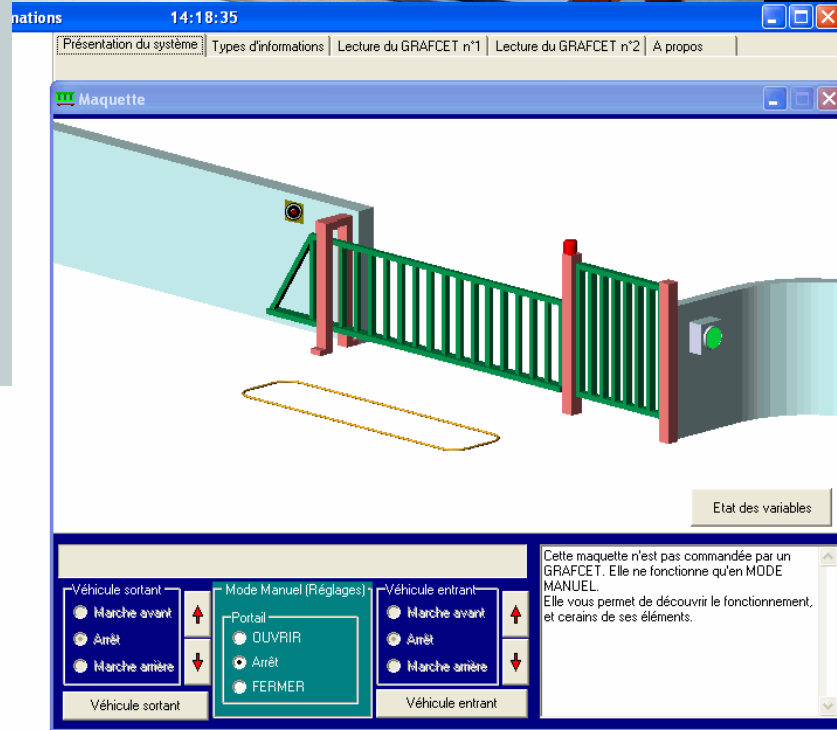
nations 14:18:35

Présentation du système | Types d'informations | Lecture du GRAFCET n°1 | Lecture du GRAFCET n°2 | A propos

Maquette

Etat des variables

Véhicule sortant
Marche avant
Arrêt
Marche arrière

Mode Manuel (Réglages)
Portail
OUVRIR
Arrêt
FERMER

Véhicule entrant
Marche avant
Arrêt
Marche arrière

Véhicule sortant

Véhicule entrant

Cette maquette n'est pas commandée par un GRAFCET. Elle ne fonctionne qu'en MODE MANUEL.
Elle vous permet de découvrir le fonctionnement, et cerains de ses éléments.